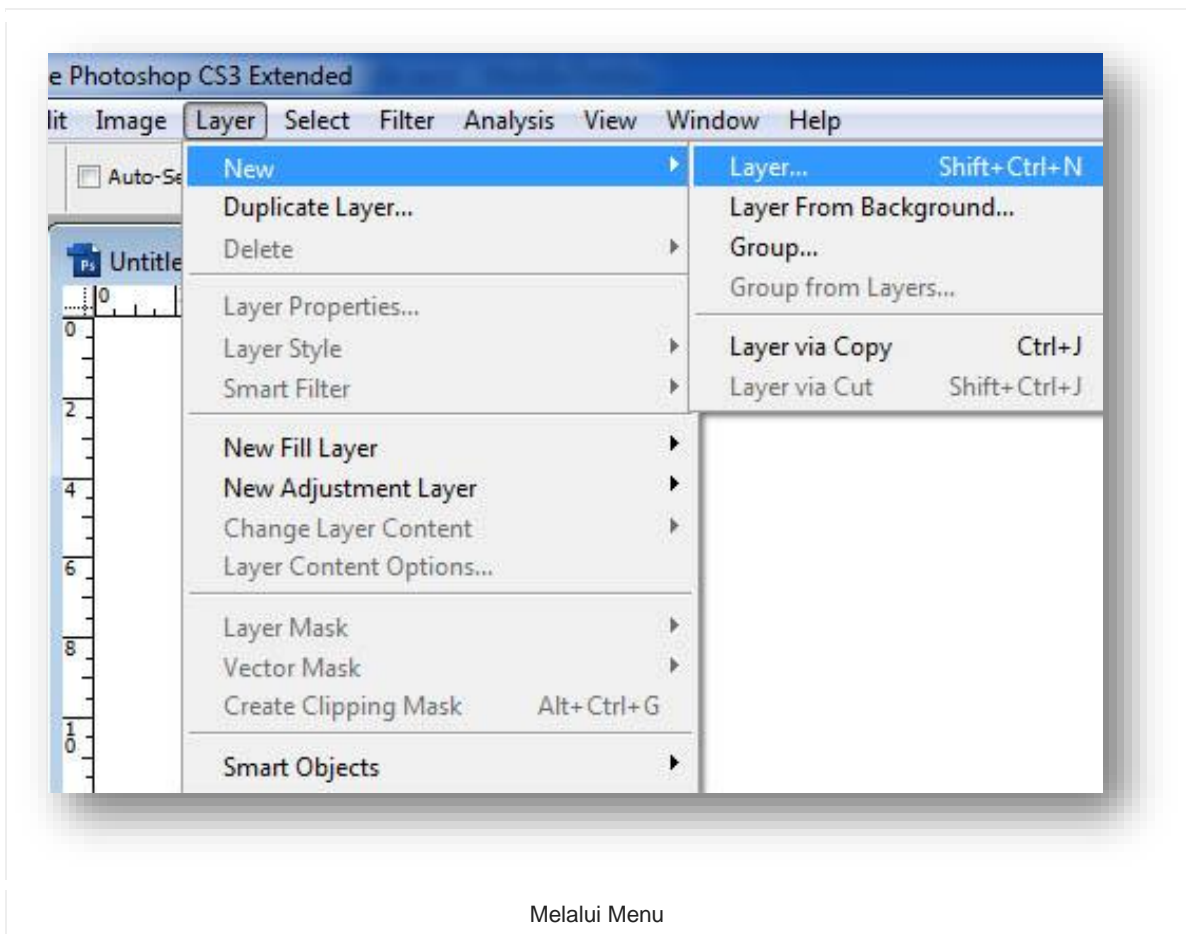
e Photoshop CS3 Extended

lit Image Layer Select Filter Analysis View Window Help

Auto-Se

Untitle

New
Duplicate Layer...
Delete

Layer Properties...
Layer Style
Smart Filter

New Fill Layer
New Adjustment Layer
Change Layer Content
Layer Content Options...

Layer Mask
Vector Mask
Create Clipping Mask Alt+Ctrl+G

Smart Objects

Layer... Shift+Ctrl+N
Layer From Background...
Group...
Group from Layers...

Layer via Copy Ctrl+J
Layer via Cut Shift+Ctrl+J

0
0
2
4
6
8
1
0

Melalui Menu